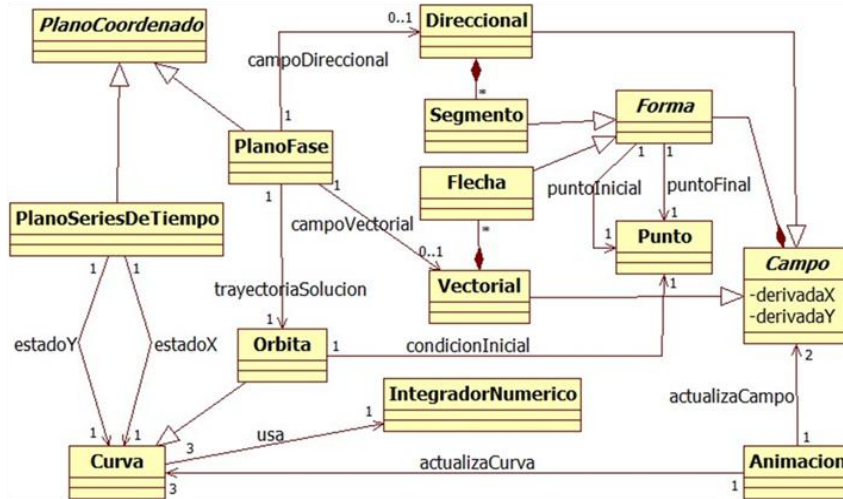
PlanoCoordenado

Direccional

0..1

campoDireccional

1

*

Segmento

Forma

PlanoFase

1

Flecha

1

1

puntoInicial

puntoFinal

1

1

PlanoSeriesDeTiempo

campoVectorial

*

1

Punto

0..1

Campo

-derivadaX
-derivadaY

1

1

trayectoriaSolucion

Vectorial

1

1

estadoY

estadoX

Orbita

1

condicionInicial

2

IntegradorNumerico

actualizaCampo

1

1

1

3

usa

1

Curva

actualizaCurva

Animacion

3

1